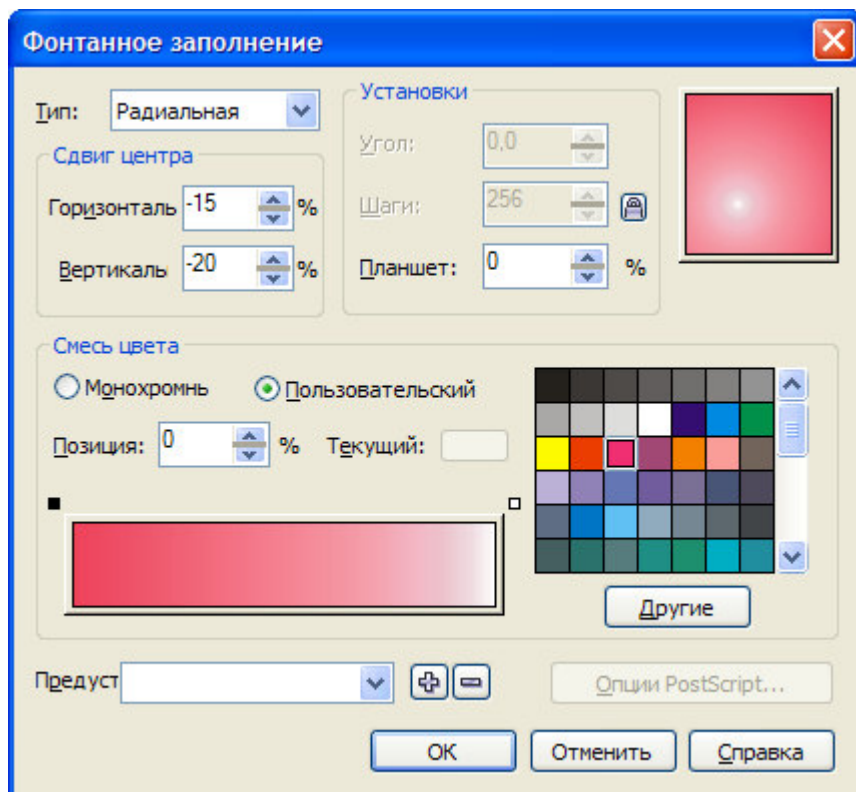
Фонтанное заполнение

Тип: Радиальная

Сдвиг центра

Горизонталь -15 %

Вертикаль -20 %

Установки

Угол: 0,0

Шаги: 256

Планшет: 0 %

Смесь цвета

Монохромнь

Пользовательский

Позиция: 0 %

Текущий:

Другие

Предуст

Опции PostScript...

OK

Отменить

Справка